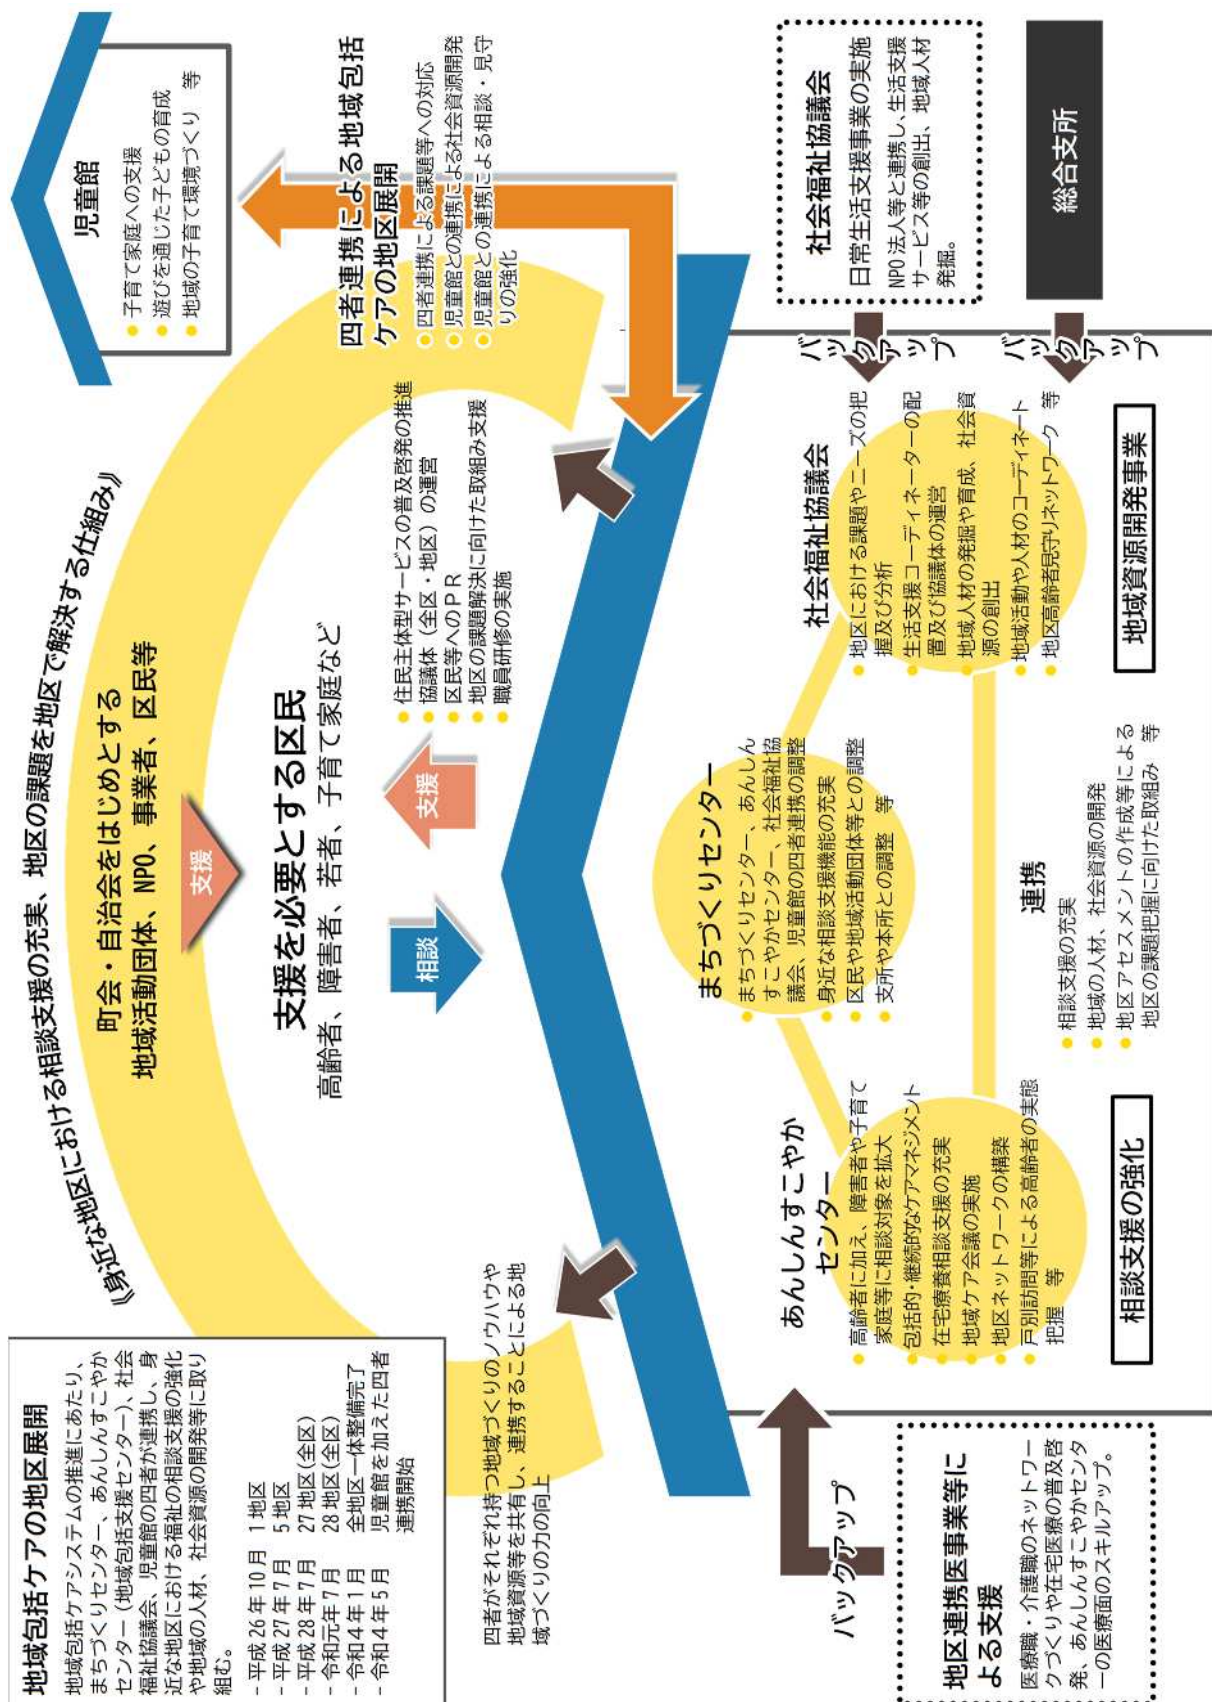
《身近な地区における相談支援の充実、地区の課題を地区で解決する仕組み》

地域包括ケアの地区展開

地域包括ケアシステムの推進にあたり、まちづくりセンター、あんしんすこやかセンター（地域包括支援センター）、社会福祉協議会、児童館の四者が連携し、身近な地区における福祉の相談支援の強化や地域の人材、社会資源の開発等に取り組む。

- 平成26年10月　1地区
- 平成27年7月　5地区
- 平成28年7月　27地区(全区)
- 令和元年7月　28地区(全区)
- 令和4年1月　全地区一体整備完了
- 令和4年5月　児童館を加えた四者連携開始

町会・自治会をはじめとする地域活動団体、NPO、事業者、区民等

支援

支援を必要とする区民
高齢者、障害者、若者、子育て家庭など

相談

支援

- 住民主体型サービスの普及啓発の推進
- 協議体（全区・地区）の運営
- 区民等へのＰＲ
- 地区の課題解決に向けた取組み支援
- 職員研修の実施

四者がそれぞれ持つ地域づくりのノウハウや地域資源等を共有し、連携することによる地域づくりの力の向上

児童館
- 子育て家庭への支援
- 遊びを通じた子どもの育成
- 地域の子育て環境づくり　等

四者連携による地域包括ケアの地区展開
- 四者連携による課題等への対応
- 児童館との連携による社会資源開発
- 児童館との連携による相談・見守りの強化

社会福祉協議会
日常生活支援事業の実施
NPO法人等と連携し、生活支援サービス等の創出、地域人材発掘。

総合支所

バックアップ

バックアップ

社会福祉協議会
- 地区における課題やニーズの把握及び分析
- 生活支援コーディネーターの配置及び協議体の運営
- 地域人材の発掘や育成、社会資源の創出
- 地域活動や人材のコーディネート
- 地区高齢者見守りネットワーク　等

地域資源開発事業

まちづくりセンター
- まちづくりセンター、あんしんすこやかセンター、社会福祉協議会、児童館の四者連携の調整
- 身近な相談支援機能の充実
- 区民や地域活動団体等との調整
- 支所や本所との調整　等

連携
- 相談支援の充実
- 地域の人材、社会資源の開発
- 地区アセスメントの作成等による地区の課題把握に向けた取組み　等

あんしんすこやかセンター
- 高齢者に加え、障害者や子育て家庭等に相談対象を拡大
- 包括的・継続的なケアマネジメント
- 在宅療養相談支援の充実
- 地域ケア会議の実施
- 地区ネットワークの構築
- 戸別訪問等による高齢者の実態把握　等

相談支援の強化

バックアップ

地区連携医事業等による支援
医療職・介護職のネットワークづくりや在宅医療の普及啓発、あんしんすこやかセンターの医療面のスキルアップ。